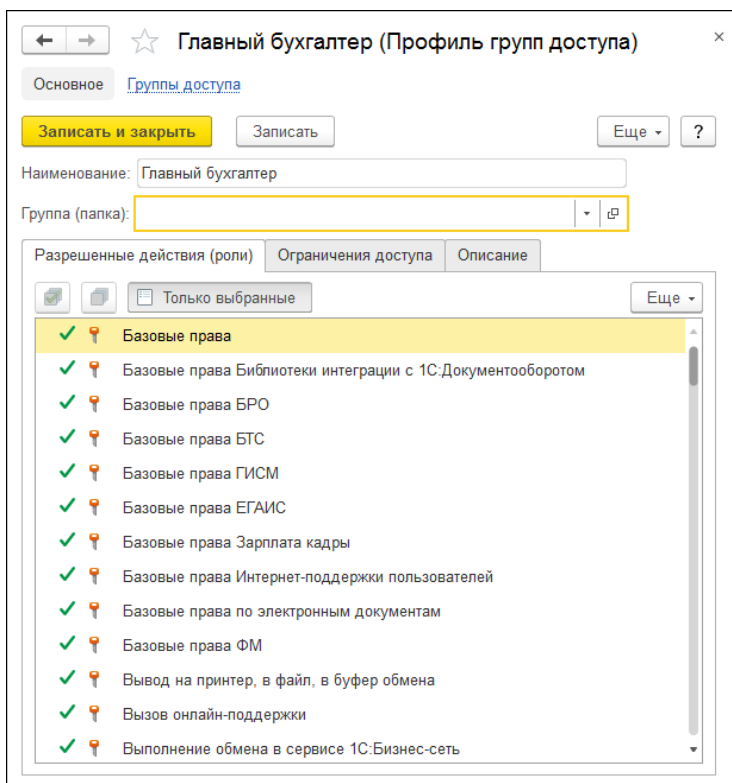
Главный бухгалтер (Профиль групп доступа)

×

Основное Группы доступа

Записать и закрыть

Записать

Еще

?

Наименование: Главный бухгалтер

Группа (папка):

Разрешенные действия (роли)

Ограничения доступа

Описание

Только выбранные

Еще

Базовые права

Базовые права Библиотеки интеграции с 1С:Документооборотом

Базовые права БРО

Базовые права БТС

Базовые права ГИСМ

Базовые права ЕГАИС

Базовые права Зарплата кадры

Базовые права Интернет-поддержки пользователей

Базовые права по электронным документам

Базовые права ФМ

Вывод на принтер, в файл, в буфер обмена

Вызов онлайн-поддержки

Выполнение обмена в сервисе 1С:Бизнес-сеть